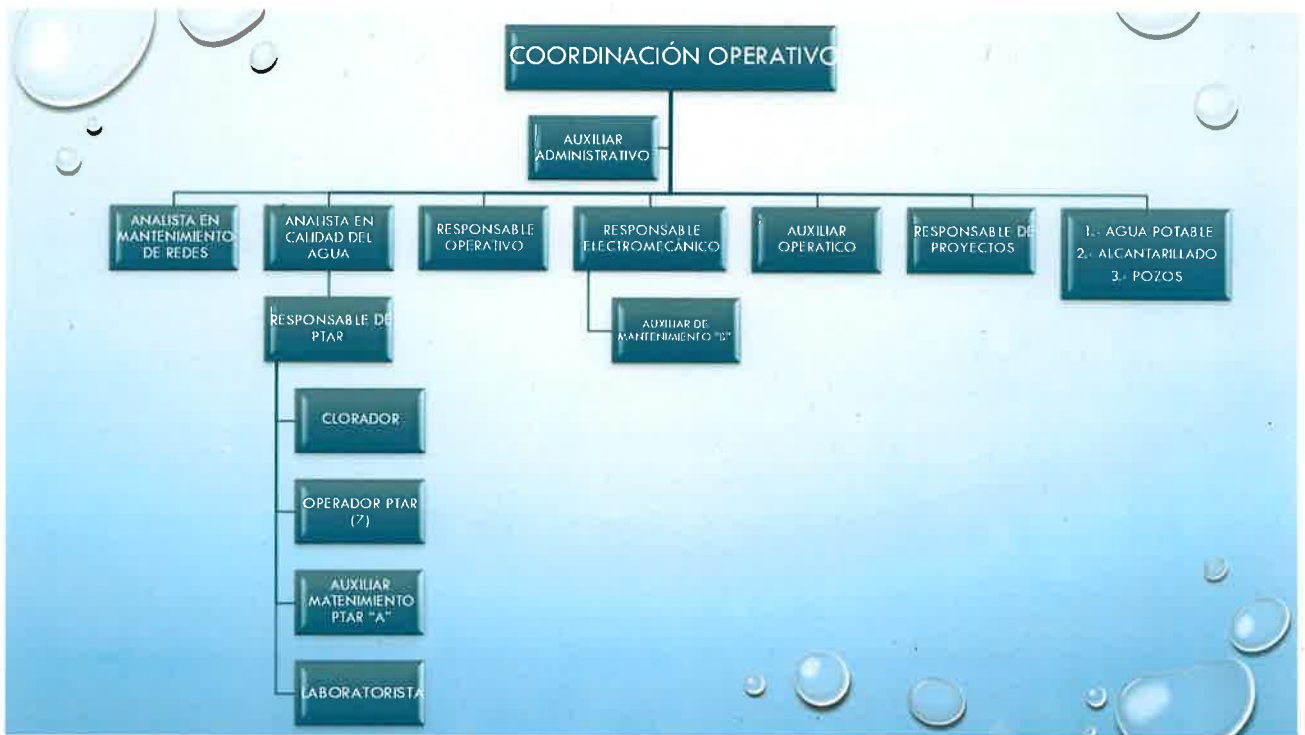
COORDINACIÓN OPERATIVO

AUXILIAR ADMINISTRATIVO

ANALISTA EN MANTENIMIENTO DE REDES

ANALISTA EN CALIDAD DEL AGUA

RESPONSABLE OPERATIVO

RESPONSABLE ELECTROMECÁNICO

AUXILIAR OPERATICO

RESPONSABLE DE PROYECTOS

1.- AGUA POTABLE
2.- ALCANTARILLADO
3.- POZOS

RESPONSABLE DE PTAR

AUXILIAR DE MANTENIMIENTO "B"

CLORADOR

OPERADOR PTAR (7)

AUXILIAR MATENIMIENTO PTAR "A"

LABORATORISTA